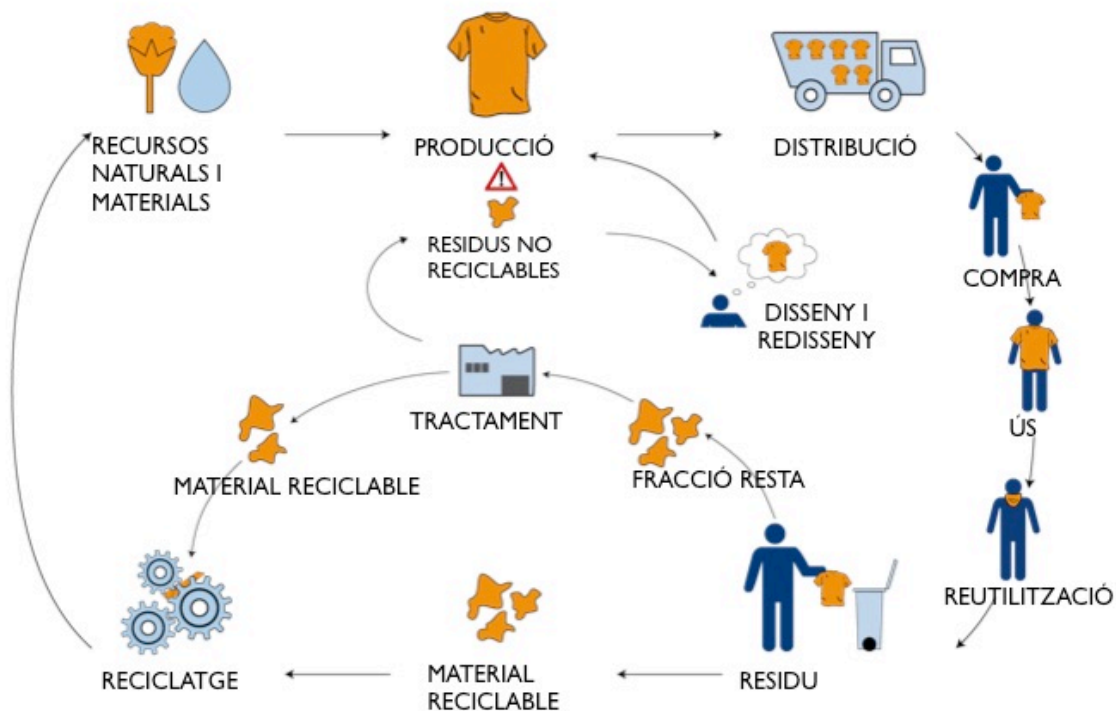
RECURSOS NATURALS I MATERIALS

PRODUCCIÓ

DISTRIBUCIÓ

RESIDUS NO RECICLABLES

DISSENY I REDISSENY

COMPRA

ÚS

TRACTAMENT

MATERIAL RECICLABLE

FRACCIÓ RESTA

REUTILITZACIÓ

RECICLATGE

MATERIAL RECICLABLE

RESIDU